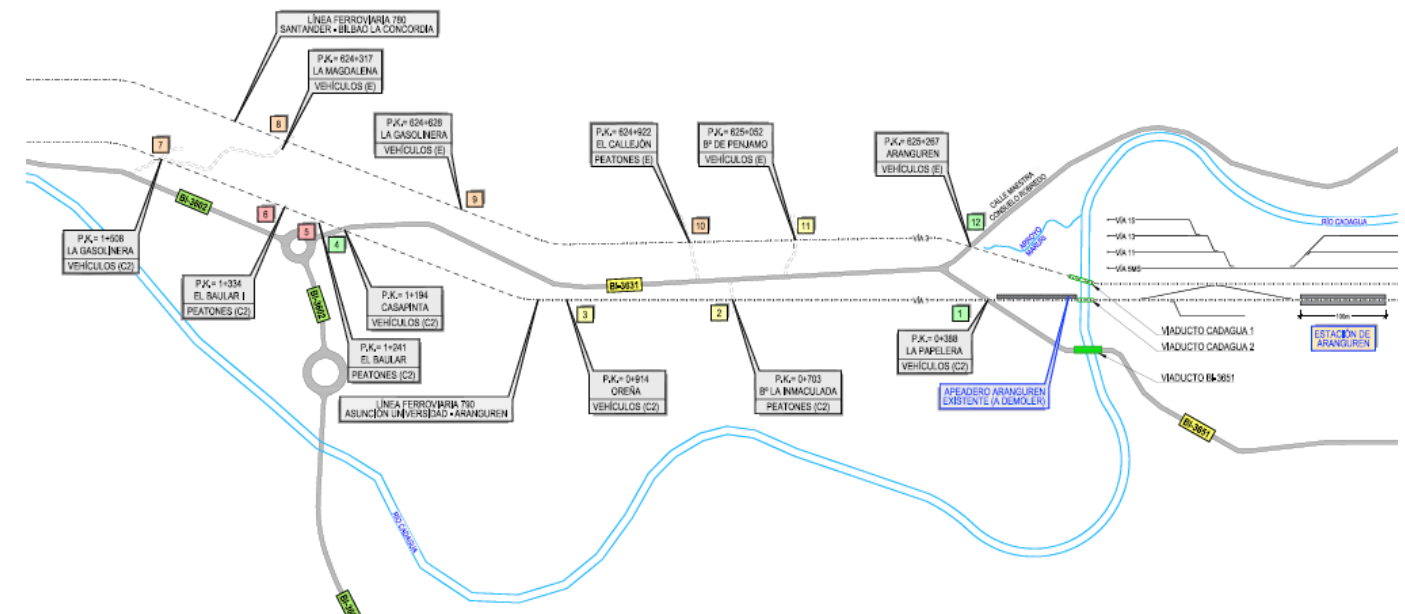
LÍNEA FERROVIARIA 780
SANTANDER - BILBAO LA CONCORDIA

P.K.= 624+317
LA MAGDALENA
VEHÍCULOS (E)

P.K.= 624+628
LA GASOLINERA
VEHÍCULOS (E)

P.K.= 624+922
EL CALLEJÓN
PEATONES (E)

P.K.= 625+052
Bº DE PENJAMO
VEHÍCULOS (E)

P.K.= 625+267
ARANGUREN
VEHÍCULOS (E)

CALLE MAESTRA CONSUELO ROBREDO

ARROYO MARAU

RÍO CADAGUA

VÍA 15
VÍA 13
VÍA 11
VÍA 9MS

7
8
9
10
11
12
6
5
4
3
2
1

BI-3602

BI-3631

BI-3602

BI-3651

VÍA 3
VÍA 1

P.K.= 1+508
LA GASOLINERA
VEHÍCULOS (C2)

P.K.= 1+334
EL BAULAR I
PEATONES (C2)

P.K.= 1+194
CASAPINTA
VEHÍCULOS (C2)

P.K.= 1+241
EL BAULAR
PEATONES (C2)

LÍNEA FERROVIARIA 790
ASUNCIÓN UNIVERSIDAD - ARANGUREN

P.K.= 0+914
OREÑA
VEHÍCULOS (C2)

P.K.= 0+703
Bº LA INMACULADA
PEATONES (C2)

P.K.= 0+388
LA PAPELERA
VEHÍCULOS (C2)

APEADERO ARANGUREN
EXISTENTE (A DEMOLER)

VIADUCTO CADAGUA 1
VIADUCTO CADAGUA 2
VIADUCTO BI-3651

ESTACIÓN DE ARANGUREN

RÍO CADAGUA

BI-3602